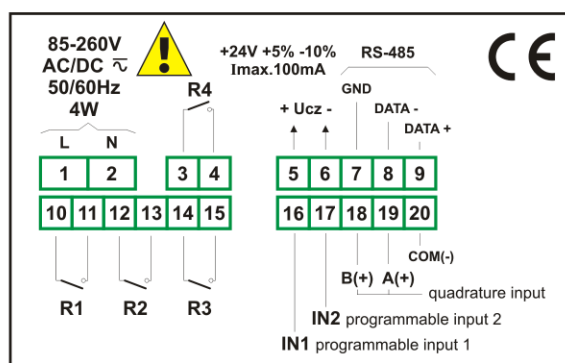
85-260V
AC/DC $\eqsim$
50/60Hz
4W

L N

+24V +5% -10%
Imax.100mA

RS-485

CE

R4

GND

+ Ucz -

DATA -

DATA +

| 1 | 2 |
|---|---|

| 3 | 4 |
|---|---|

| 5 | 6 | 7 | 8 | 9 |
|---|---|---|---|---|

| 10 | 11 | 12 | 13 | 14 | 15 |
|---|---|---|---|---|---|

| 16 | 17 | 18 | 19 | 20 |
|---|---|---|---|---|

COM(-)

B(+) A(+)

quadrature input

R1 R2 R3

IN2 programmable input 2

IN1 programmable input 1